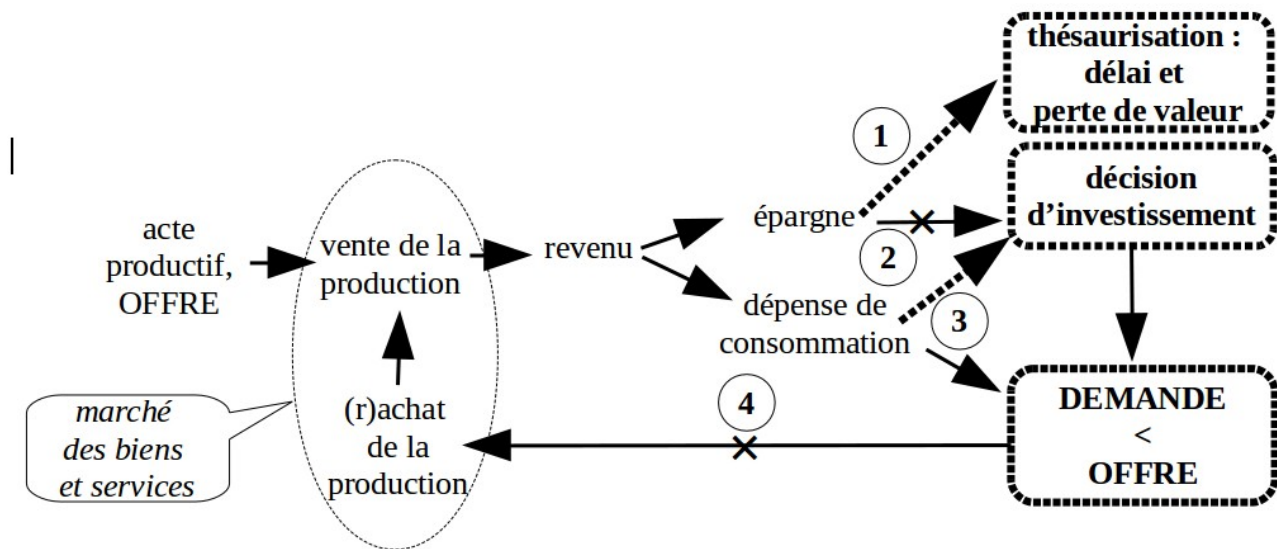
acte productif, OFFRE

vente de la production

(r)achat de la production

marché des biens et services

revenu

épargne

dépense de consommation

1

2

3

4

thésaurisation : délai et perte de valeur

décision d'investissement

DEMANDE < OFFRE